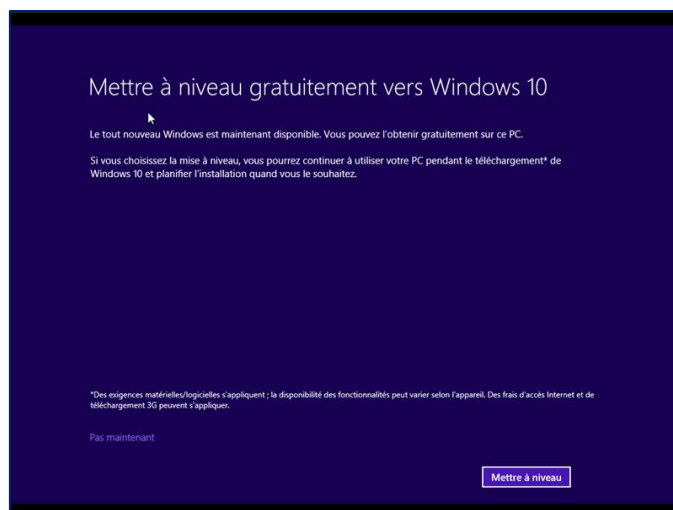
Mettre à niveau gratuitement vers Windows 10

Le tout nouveau Windows est maintenant disponible. Vous pouvez l'obtenir gratuitement sur ce PC.

Si vous choisissez la mise à niveau, vous pourrez continuer à utiliser votre PC pendant le téléchargement* de Windows 10 et planifier l'installation quand vous le souhaitez.

*Des exigences matérielles/logicielles s'appliquent ; la disponibilité des fonctionnalités peut varier selon l'appareil. Des frais d'accès Internet et de téléchargement 3G peuvent s'appliquer.

Pas maintenant

Mettre à niveau